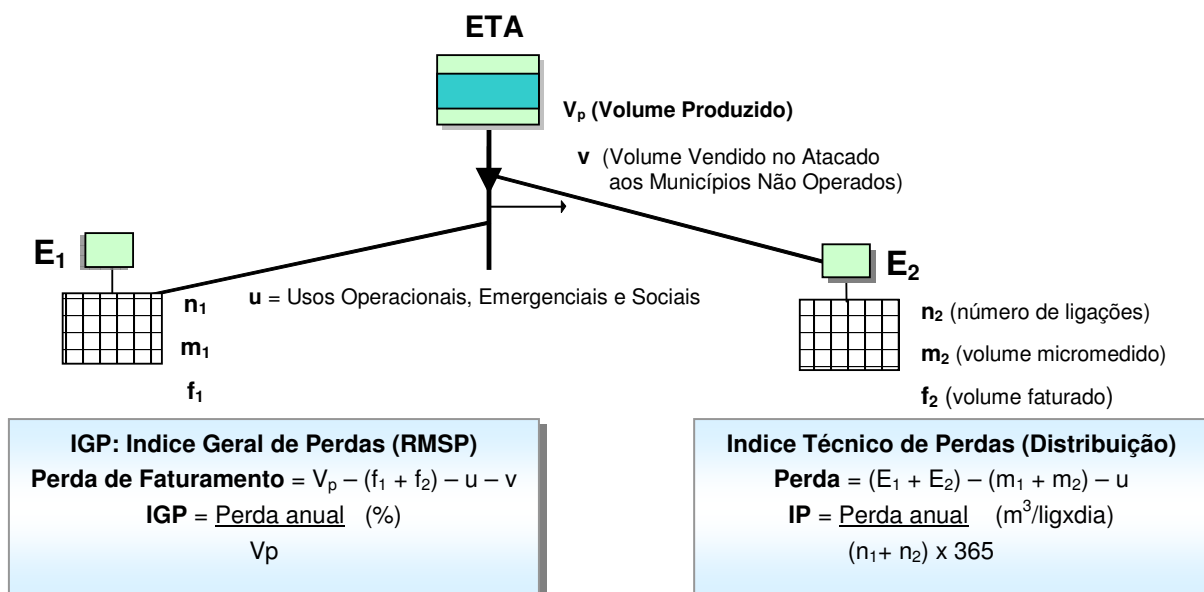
ETA

$V_p$ (Volume Produzido)

v (Volume Vendido no Atacado aos Municípios Não Operados)

$E_1$

$n_1$

$m_1$

$f_1$

u = Usos Operacionais, Emergenciais e Sociais

$E_2$

$n_2$ (número de ligações)

$m_2$ (volume micromedido)

$f_2$ (volume faturado)

IGP: Indice Geral de Perdas (RMSP)
Perda de Faturamento = $V_p - (f_1 + f_2) - u - v$
IGP = $\frac{\text{Perda anual}}{Vp}$ (%)

Indice Técnico de Perdas (Distribuição)
Perda = $(E_1 + E_2) - (m_1 + m_2) - u$
IP = $\frac{\text{Perda anual}}{(n_1 + n_2) \times 365}$ ($m^3$/ligxdia)